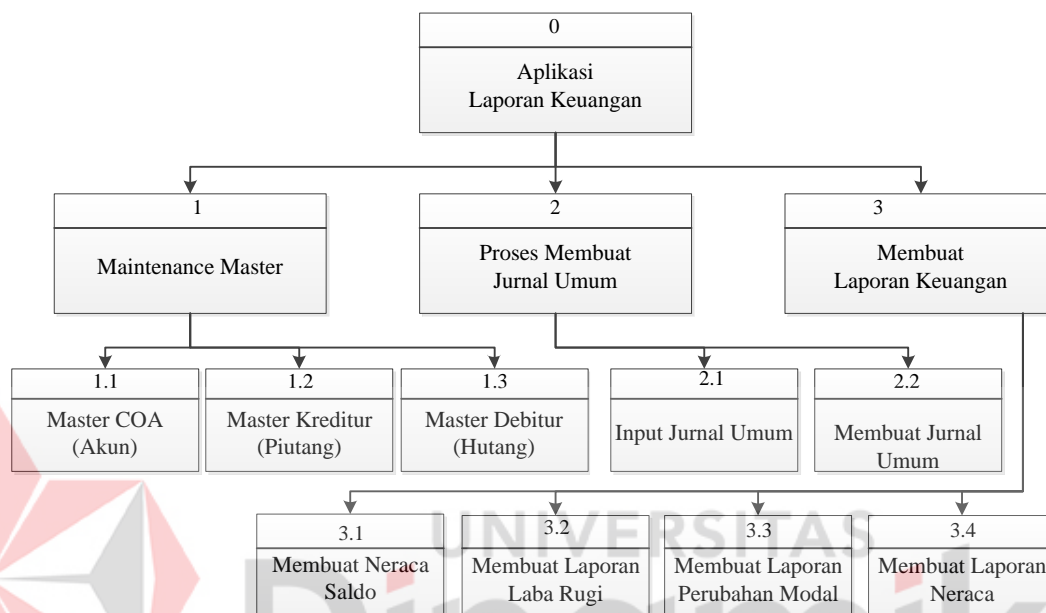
0
Aplikasi Laporan Keuangan

1
Maintenance Master

2
Proses Membuat Jurnal Umum

3
Membuat Laporan Keuangan

1.1
Master COA (Akun)

1.2
Master Kreditur (Piutang)

1.3
Master Debitur (Hutang)

2.1
Input Jurnal Umum

2.2
Membuat Jurnal Umum

3.1
Membuat Neraca Saldo

3.2
Membuat Laporan Laba Rugi

3.3
Membuat Laporan Perubahan Modal

3.4
Membuat Laporan Neraca

UNIVERSITAS
Dinamika